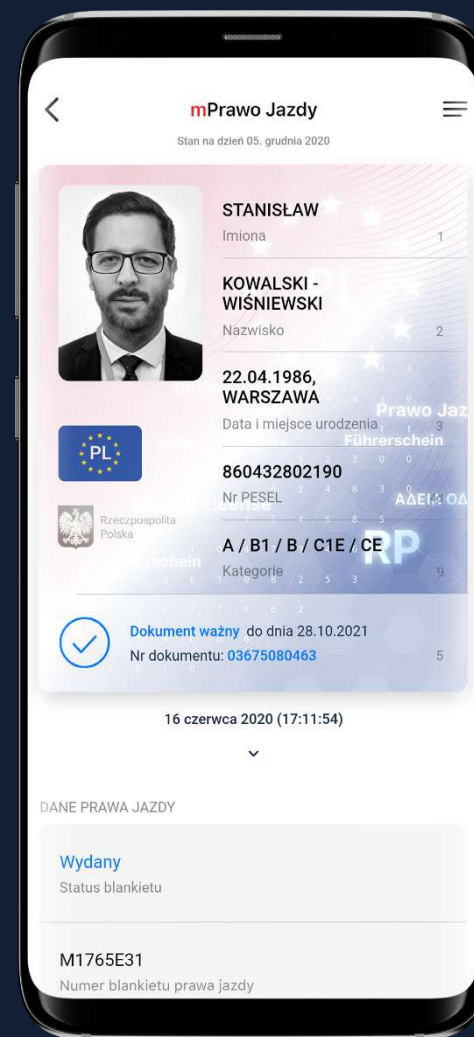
mPrawo Jazdy

Stan na dzień 05. grudnia 2020

STANISŁAW
Imiona 1

KOWALSKI - WIŚNIEWSKI
Nazwisko 2

22.04.1986, WARSZAWA
Data i miejsce urodzenia 3

PL

860432802190
Nr PESEL

Rzeczpospolita Polska

A / B1 / B / C1E / CE
Kategorie 9

Prawo Jaz
Führerschein
ΑΔΕΙΑ ΟΔ
License
RP

Dokument ważny do dnia 28.10.2021
Nr dokumentu: 03675080463 5

16 czerwca 2020 (17:11:54)

DANE PRAWA JAZDY

Wydany
Status blankietu

M1765E31
Numer blankietu prawa jazdy